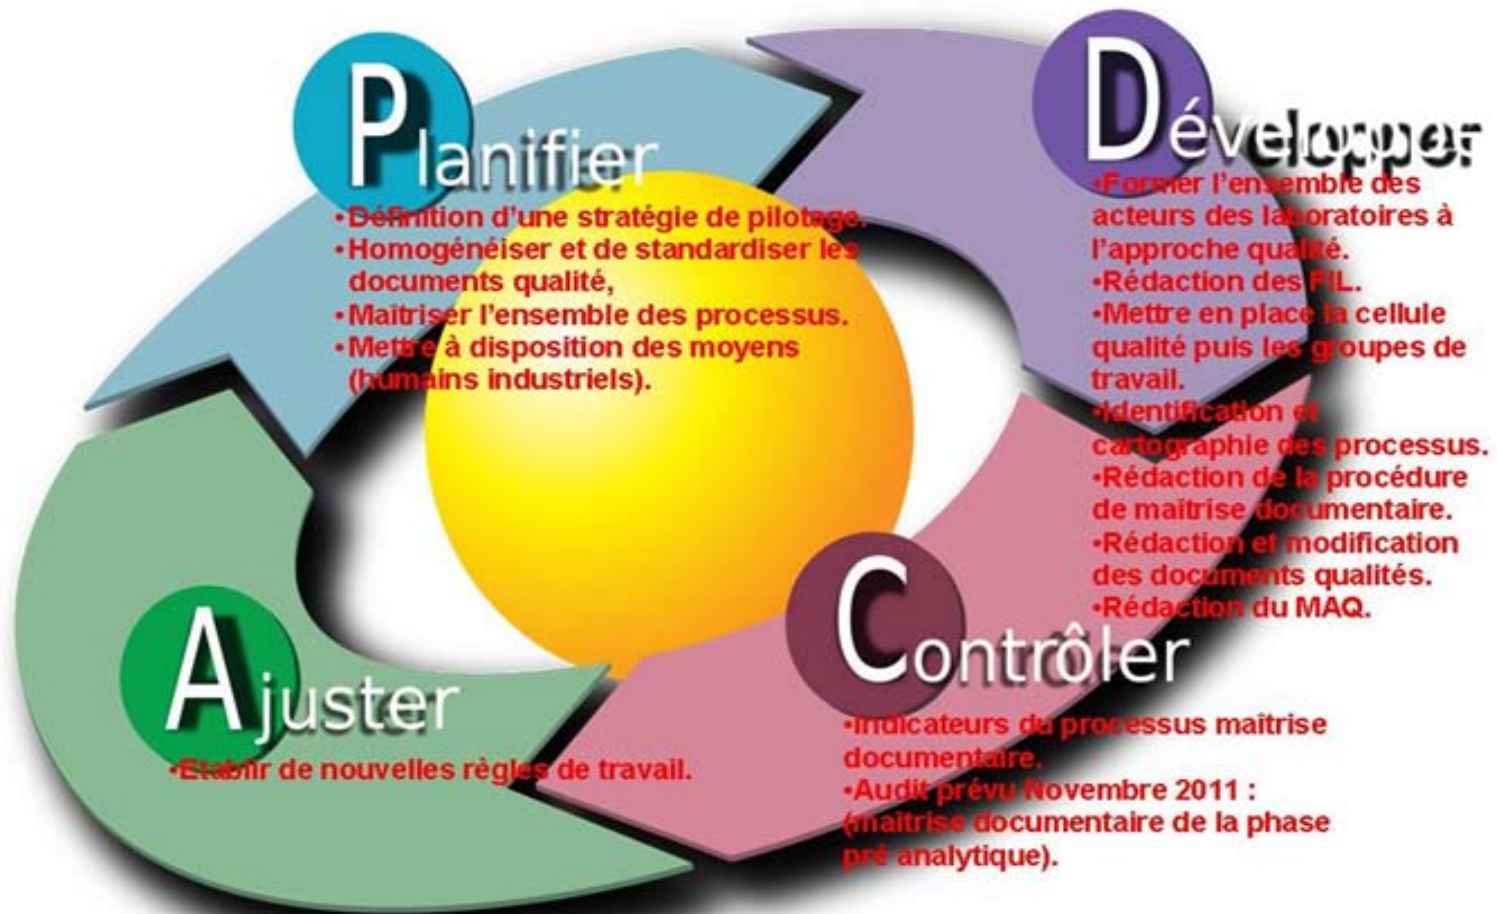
Planifier

•Définition d'une stratégie de pilotage.
•Homogénéiser et de standardiser les documents qualité,
•Maitriser l'ensemble des processus.
•Mettre à disposition des moyens (humains industriels).

Développer

•Former l'ensemble des acteurs des laboratoires à l'approche qualité.
•Rédaction des FIL.
•Mettre en place la cellule qualité puis les groupes de travail.
•Identification et cartographie des processus.
•Rédaction de la procédure de maitrise documentaire.
•Rédaction et modification des documents qualités.
•Rédaction du MAQ.

Contrôler

•Indicateurs du processus maitrise documentaire.
•Audit prévu Novembre 2011 : (maitrise documentaire de la phase pré analytique).

Ajuster

•Etablir de nouvelles règles de travail.